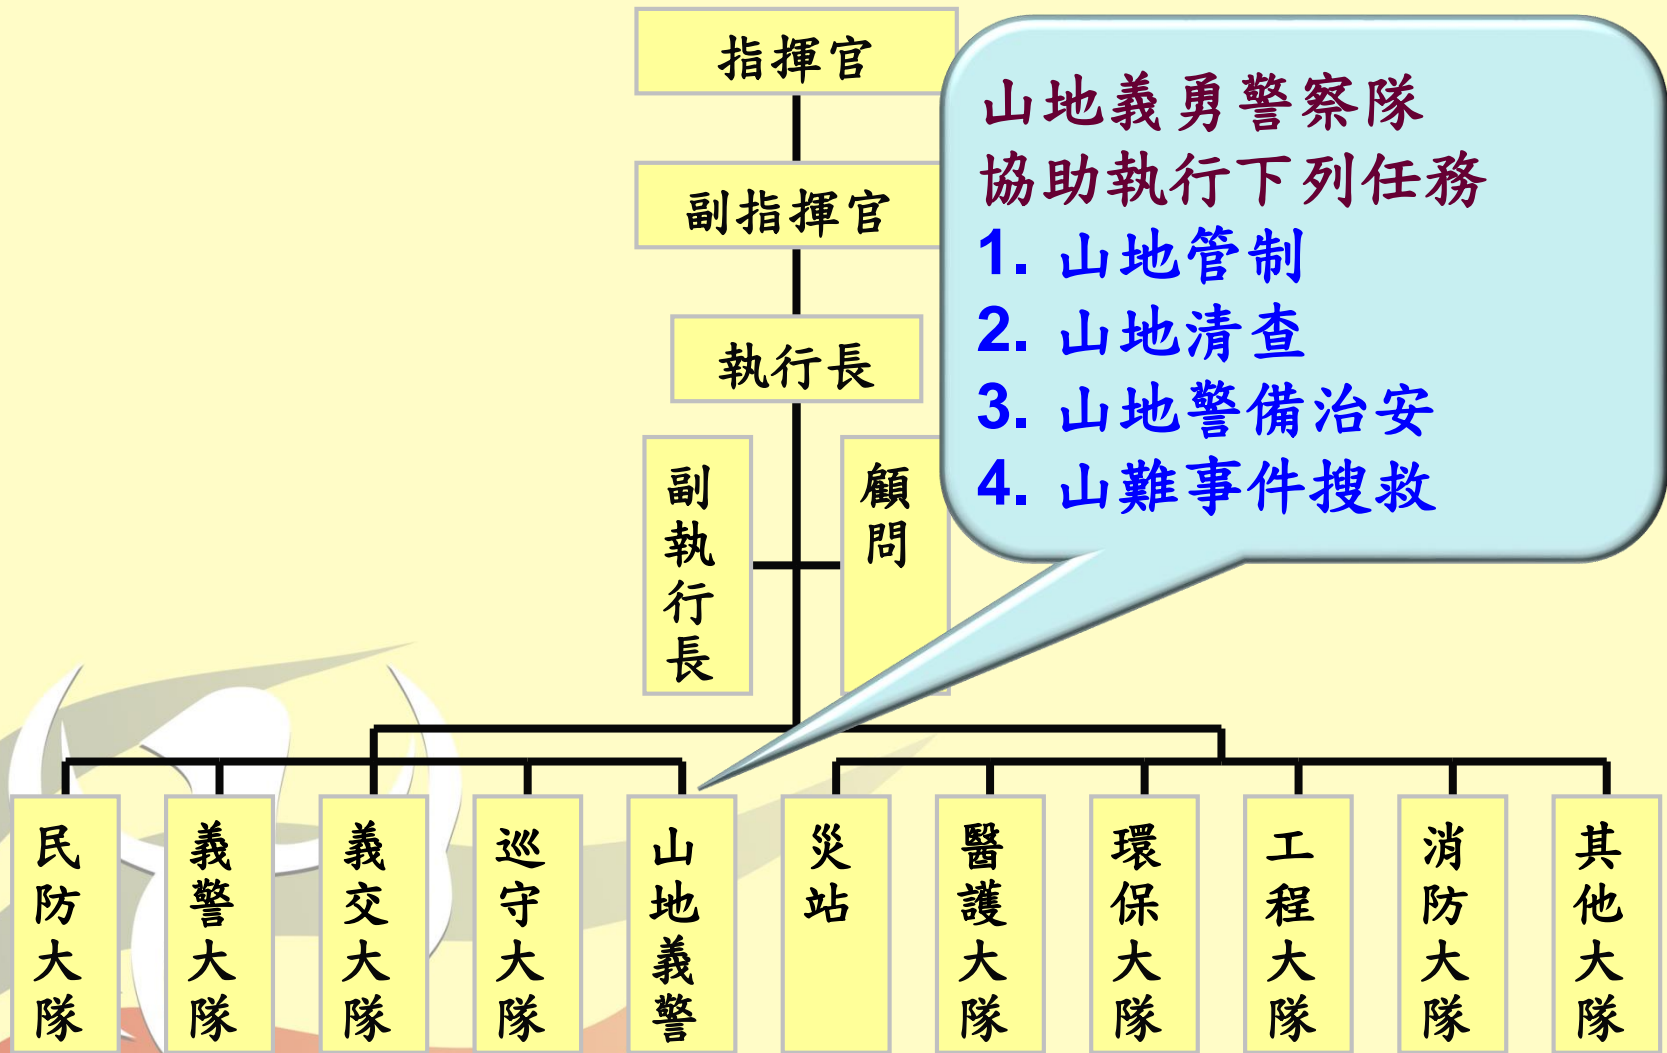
指揮官

副指揮官

執行長

副執行長

顧問

山地義勇警察隊
協助執行下列任務
1. 山地管制
2. 山地清查
3. 山地警備治安
4. 山難事件搜救

民防大隊

義警大隊

義交大隊

巡守大隊

山地義警

災站

醫護大隊

環保大隊

工程大隊

消防大隊

其他大隊